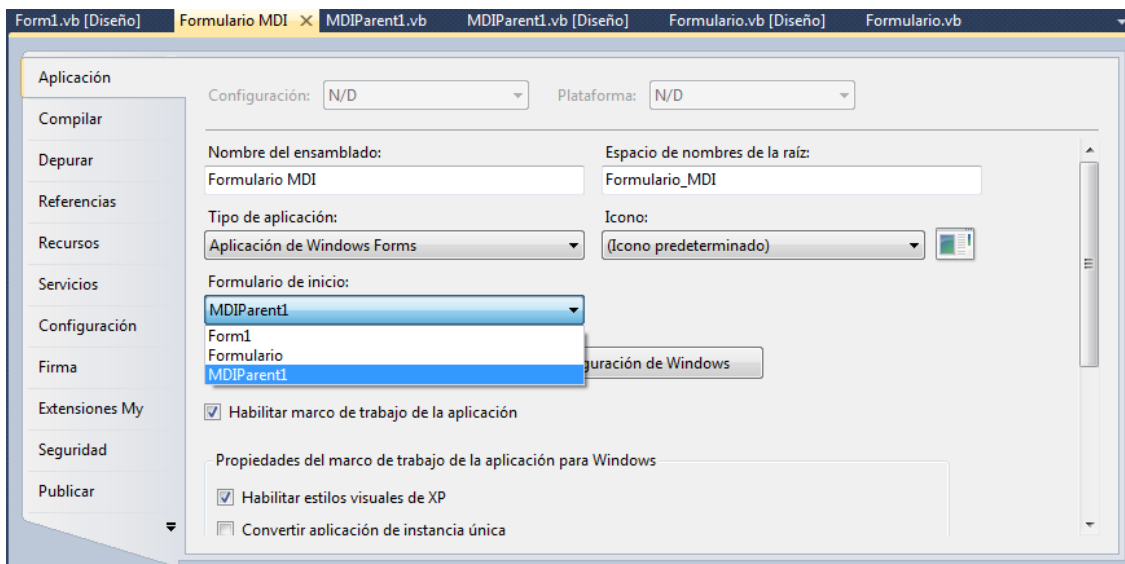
Form1.vb [Diseño] Formulario MDI × MDIParent1.vb MDIParent1.vb [Diseño] Formulario.vb [Diseño] Formulario.vb

Aplicación
Compilar
Depurar
Referencias
Recursos
Servicios
Configuración
Firma
Extensiones My
Seguridad
Publicar

Configuración: N/D
Plataforma: N/D

Nombre del ensamblado:
Formulario MDI

Espacio de nombres de la raíz:
Formulario_MDI

Tipo de aplicación:
Aplicación de Windows Forms

Icono:
(Icono predeterminado)

Formulario de inicio:
MDIParent1
Form1
Formulario
MDIParent1

guración de Windows

☑ Habilitar marco de trabajo de la aplicación

Propiedades del marco de trabajo de la aplicación para Windows

☑ Habilitar estilos visuales de XP

☐ Convertir aplicación de instancia única